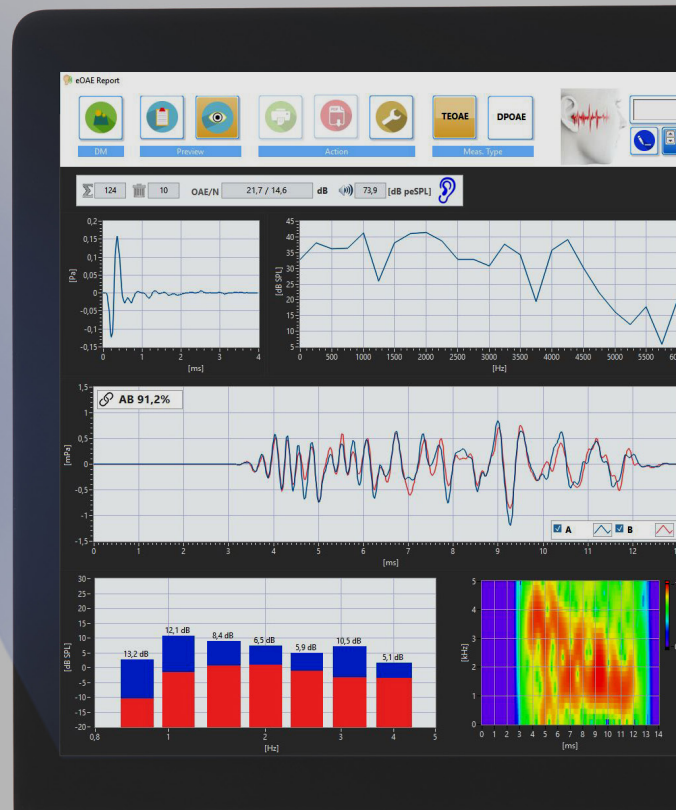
eOAE Report

DM
Preview
Action
TEOAE
DPOAE
Meas. Type

$\Sigma$ 124 10 OAE/N 21,7 / 14,6 dB 73,9 [dB peSPL]

0,2
0,15
0,1
0,05
0
-0,05
-0,1
-0,15
-0,2
[Pa]
0 1 2 3 4
[ms]

45
40
35
30
25
20
15
10
5
[dB SPL]
0 500 1000 1500 2000 2500 3000 3500 4000 4500 5000 5500 60
[Hz]

AB 91,2%
1,5
1
0,5
0
-0,5
-1
-1,5
[mPa]
0 1 2 3 4 5 6 7 8 9 10 11 12
[ms]
A B

30
25
20
15
10
5
0
-5
-10
-15
-20
[dB SPL]
13,2 dB
12,1 dB
8,4 dB
6,5 dB
5,9 dB
10,5 dB
5,1 dB
0,8 1 2 3 4 5
[Hz]

5
4
3
2
1
0
[kHz]
0 1 2 3 4 5 6 7 8 9 10 11 12 13 14
[ms]